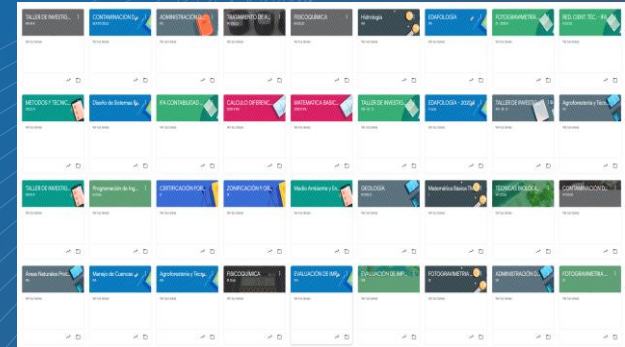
TALLER DE INVESTI...

CONTAMINACION...

ADMINISTRACION...

TRATAMIENTO DE A...

FISICOQUIMICA

Hidrologia

EDAFOLOGIA

FOTOGRAMETRIA...

RED. CONT. TEC. - A...

METODOS Y TECNIC...

Diseño de Sistemas...

IFA CONTABILIDAD...

CALCULO DIFERENC...

MATEMATICA BASIC...

TALLER DE INVESTI...

EDAFOLOGIA - 2020...

TALLER DE INVESTI...

Agroforesteria y Tec...

TALLER DE INVESTI...

Programación de Ing...

CERTIFICACION FOR...

ZONIFICACION Y GE...

Medio Ambiente y Ev...

GEOLOGIA

Matemática Básica...

TECNICAS BIOLOGI...

CONTAMINACION...

Áreas Naturales Prot...

Manejo de Cuencas...

Agroforesteria y Tecn...

FISICOQUIMICA

EVALUACION DE IMP...

EVALUACION DE IMP...

FOTOGRAMETRIA...

ADMINISTRACION...

FOTOGRAMETRIA...